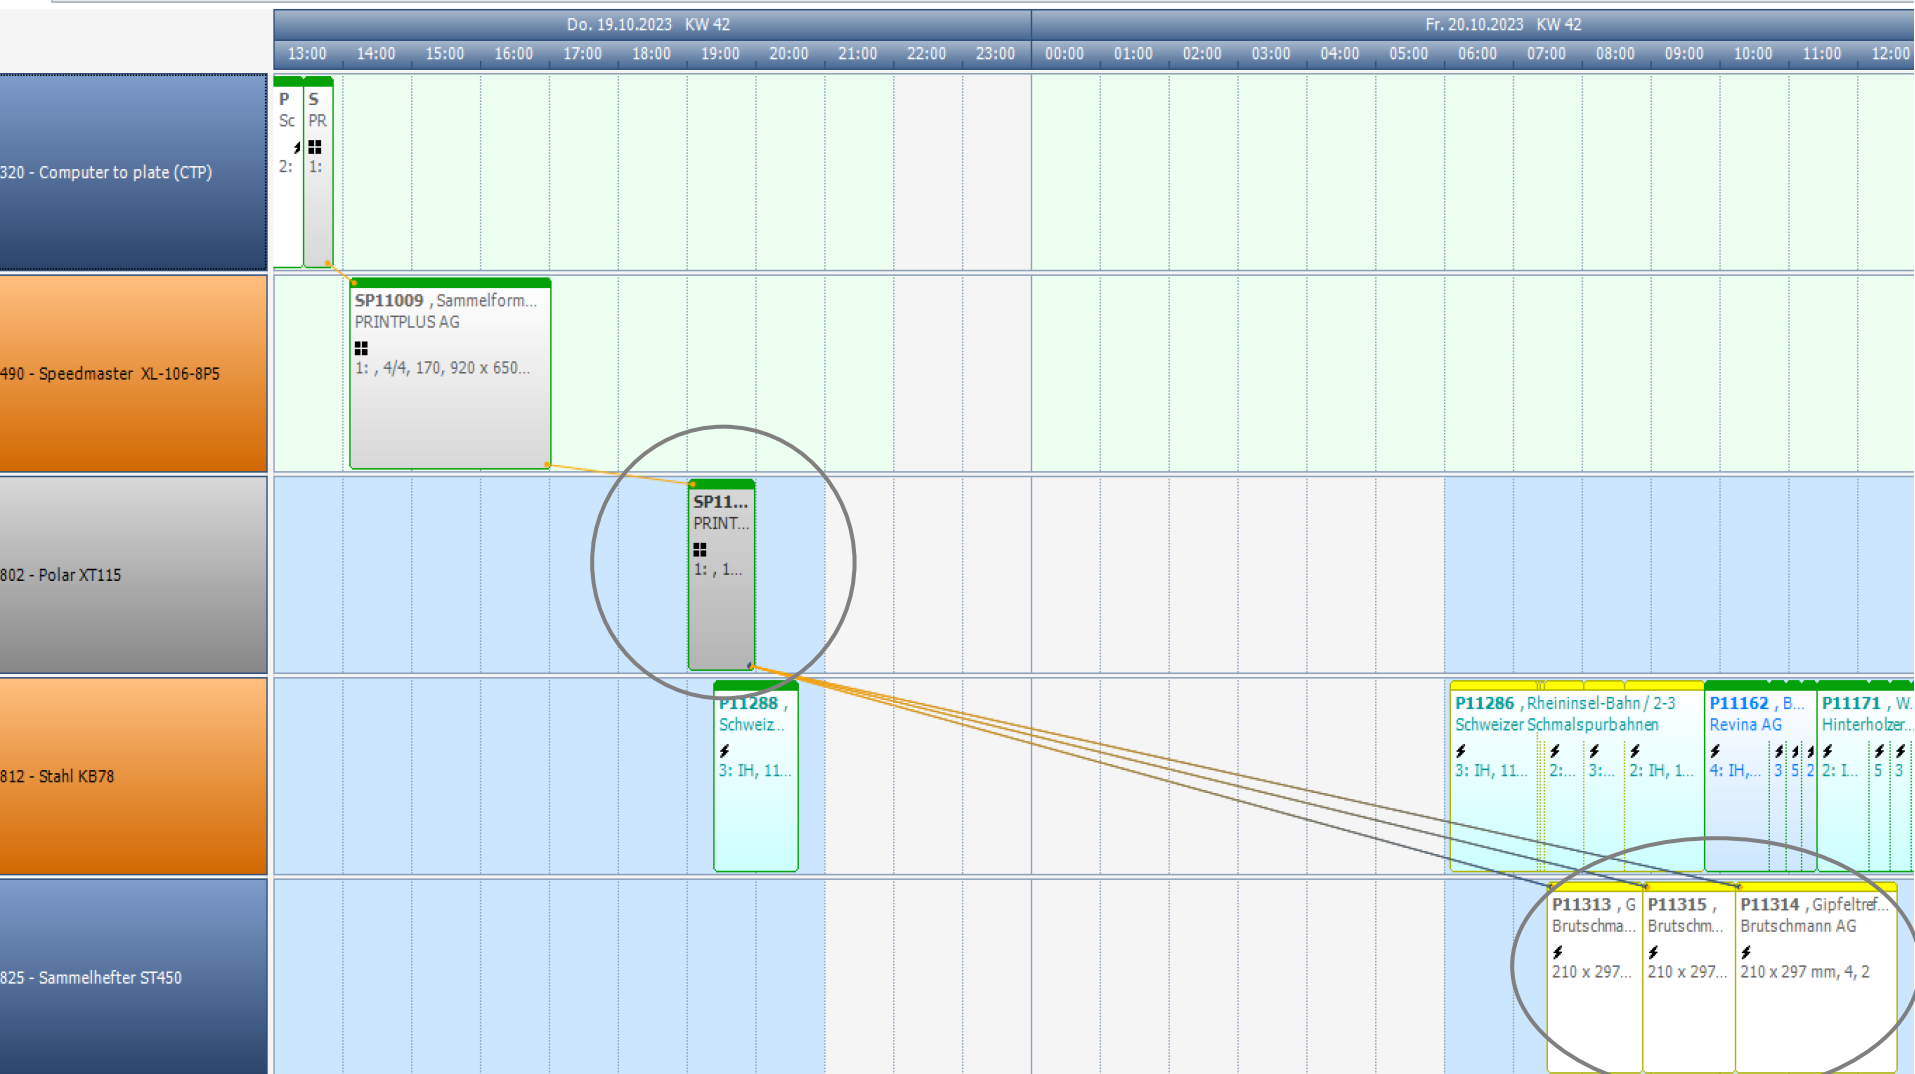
Do. 19.10.2023 KW 42

Fr. 20.10.2023 KW 42

13:00 14:00 15:00 16:00 17:00 18:00 19:00 20:00 21:00 22:00 23:00 00:00 01:00 02:00 03:00 04:00 05:00 06:00 07:00 08:00 09:00 10:00 11:00 12:00

320 - Computer to plate (CTP)

P
Sc
2:

S
PR
1:

490 - Speedmaster XL-106-8P5

SP11009 , Sammelform...
PRINTPLUS AG
1: , 4/4, 170, 920 x 650...

802 - Polar XT115

SP11...
PRINT...
1: , 1...

812 - Stahl KB78

P11288 ,
Schweiz...
3: IH, 11...

P11286 , Rheininsel-Bahn / 2-3
Schweizer Schmalspurbahnen
3: IH, 11... 2:... 3:... 2: IH, 1...

P11162 , B...
Revina AG
4: IH,... 3 5 2

P11171 , W...
Hinterholzer...
2: I... 5 3

825 - Sammelhefter ST450

P11313 , G
Brutschma...
210 x 297...

P11315 ,
Brutschm...
210 x 297...

P11314 , Gipfeltref...
Brutschmann AG
210 x 297 mm, 4, 2